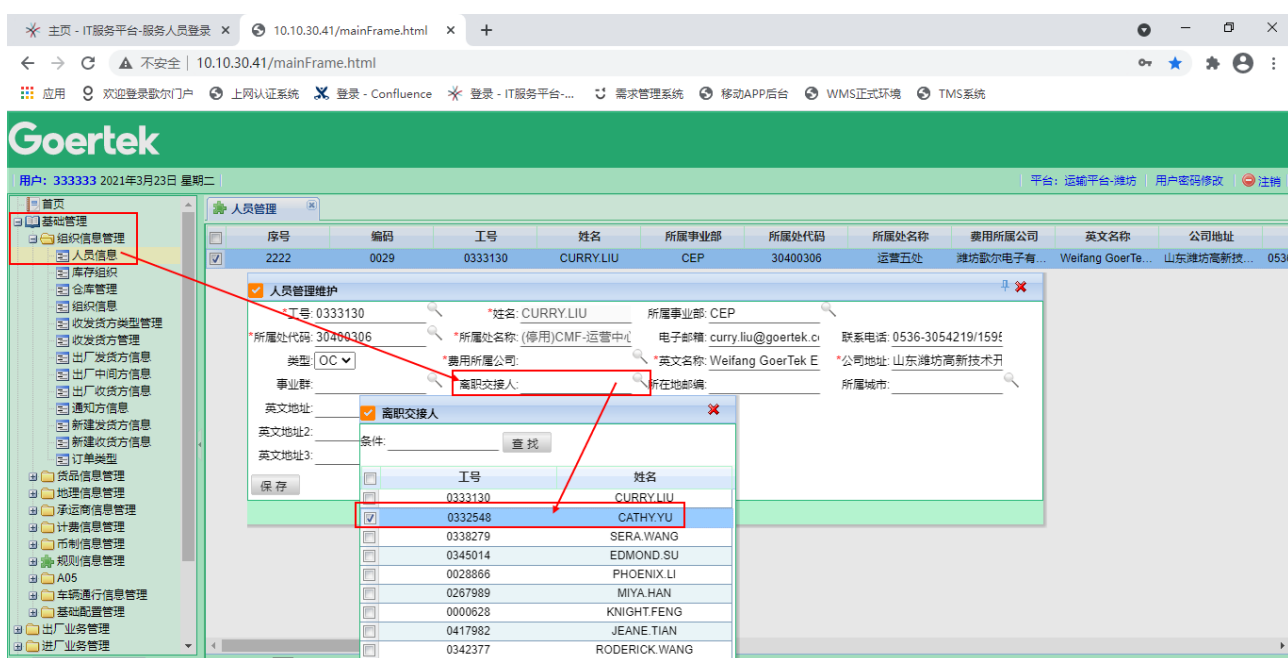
主页 - IT服务平台-服务人员登录 ×
10.10.30.41/mainFrame.html ×
+

不安全 | 10.10.30.41/mainFrame.html

应用 欢迎登录歌尔门户 上网认证系统 登录 - Confluence 登录 - IT服务平台-... 需求管理系统 移动APP后台 WMS正式环境 TMS系统

Goertek

用户: 333333 2021年3月23日 星期二

平台: 运输平台-潍坊 | 用户密码修改 | 注销

首页
基础管理
组织信息管理
人员信息
库存组织
仓库管理
组织信息
收发货方类型管理
收发货方管理
出厂发货方信息
出厂中间方信息
出厂收货方信息
通知方信息
新建发货方信息
新建收货方信息
订单类型
货品信息管理
地理信息管理
承运商信息管理
计费信息管理
币制信息管理
规则信息管理
A05
车辆通行信息管理
基础配置管理
出厂业务管理
进厂业务管理

人员管理

| | 序号 | 编码 | 工号 | 姓名 | 所属事业部 | 所属处代码 | 所属处名称 | 费用所属公司 | 英文名称 | 公司地址 |
|---|---|---|---|---|---|---|---|---|---|---|
| ☑ | 2222 | 0029 | 0333130 | CURRY.LIU | CEP | 30400306 | 运营五处 | 潍坊歌尔电子有... | Weifang GoerTe... | 山东潍坊高新技... |

人员管理维护

*工号: 0333130
*姓名: CURRY.LIU
所属事业部: CEP
*所属处代码: 30400306
*所属处名称: (停用)CMF-运营中心
电子邮箱: curry.liu@goertek.c
联系电话: 0536-3054219/1595
类型: OC
*费用所属公司:
*英文名称: Weifang GoerTek E
*公司地址: 山东潍坊高新技术开
事业群:
离职交接人:
所在地邮编:
所属城市:
英文地址:
英文地址2:
英文地址3:
保 存

离职交接人

条件:
查 找

| | 工号 | 姓名 |
|---|---|---|
| | 0333130 | CURRY.LIU |
| ☑ | 0332548 | CATHY.YU |
| | 0338279 | SERA.WANG |
| | 0345014 | EDMOND.SU |
| | 0028866 | PHOENIX.LI |
| | 0267989 | MIYA.HAN |
| | 0000628 | KNIGHT.FENG |
| | 0417982 | JEANE.TIAN |
| | 0342377 | RODERICK.WANG |